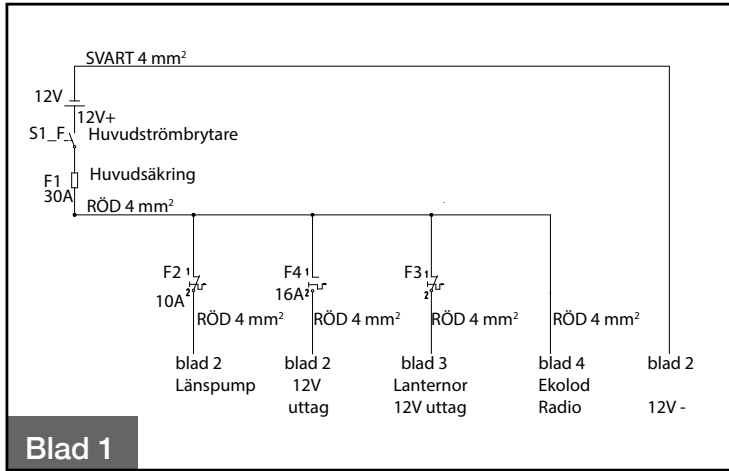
SVART 4 mm$^2$

12V

12V+

S1_F Huvudströmbrytare

F1 30A Huvudsäkring

RÖD 4 mm$^2$

F2 1 2 10A

RÖD 4 mm$^2$

F4 1 2 16A

RÖD 4 mm$^2$

F3 1 2

RÖD 4 mm$^2$

RÖD 4 mm$^2$

blad 2 Länspump

blad 2 12V uttag

blad 3 Lanternor 12V uttag

blad 4 Ekolod Radio

blad 2 12V -

Blad 1